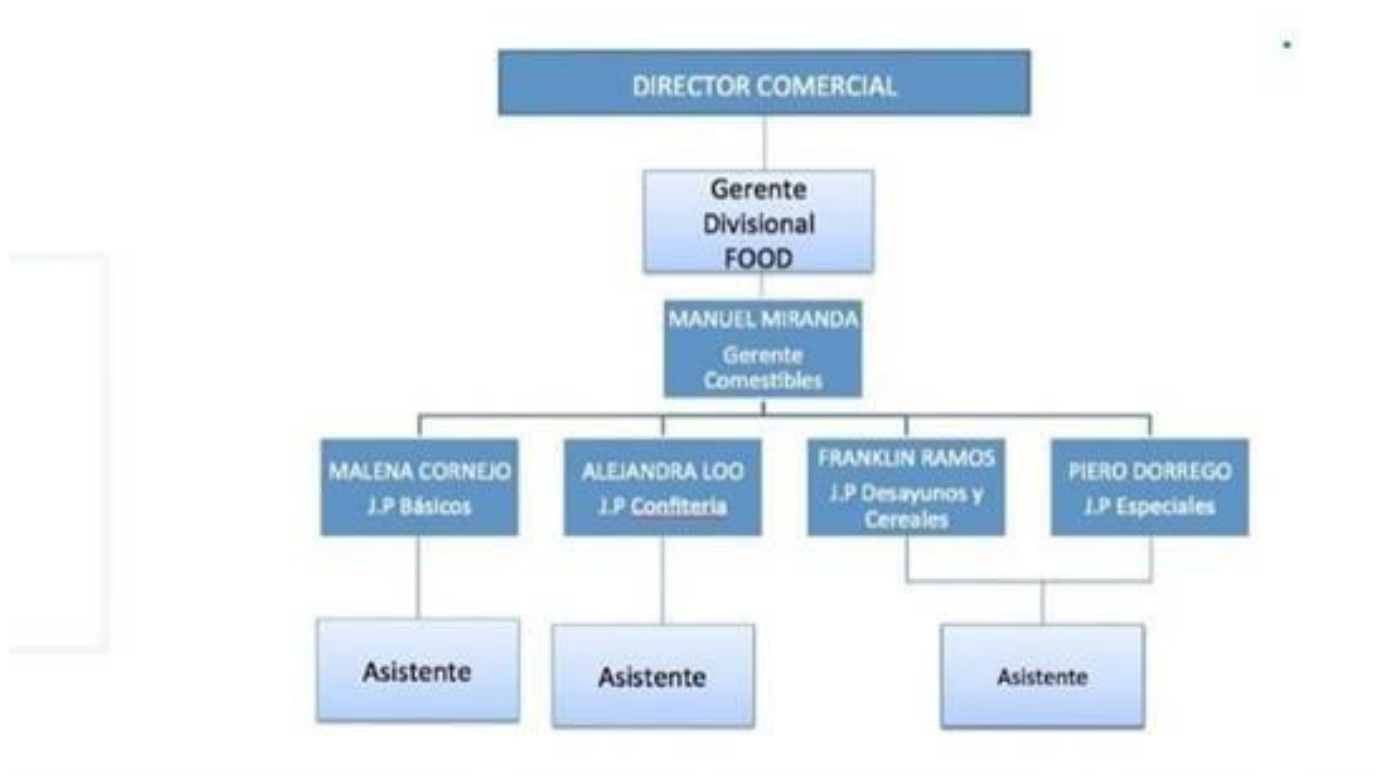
DIRECTOR COMERCIAL

Gerente Divisional FOOD

MANUEL MIRANDA
Gerente Comestibles

MALENA CORNEJO
J.P Básicos

ALEJANDRA LOO
J.P Confiteria

FRANKLIN RAMOS
J.P Desayunos y Cereales

PIERO DORREGO
J.P Especiales

Asistente

Asistente

Asistente